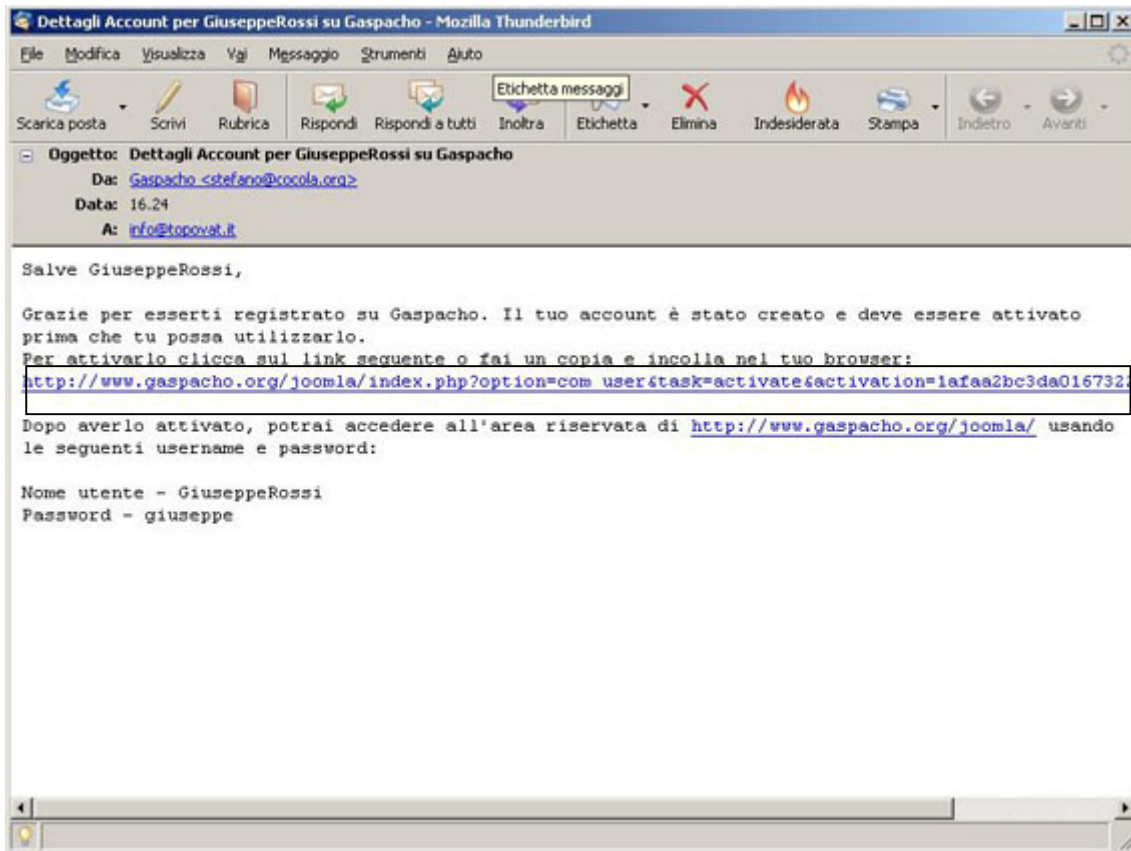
Dettagli Account per GiuseppeRossi su Gaspacho - Mozilla Thunderbird

File Modifica Visualizza Vai Messaggio Strumenti Aiuto

Scarica posta Scrivi Rubrica Rispondi Rispondi a tutti Inoltra Etichetta Elimina Indesiderata Stampa Indietro Avanti

Etichetta messaggi

Oggetto: Dettagli Account per GiuseppeRossi su Gaspacho
Da: Gaspacho <stefano@cocola.org>
Data: 16.24
A: info@topovat.it

Salve GiuseppeRossi,

Grazie per esserti registrato su Gaspacho. Il tuo account è stato creato e deve essere attivato prima che tu possa utilizzarlo.
Per attivarlo clicca sul link seguente o fai un copia e incolla nel tuo browser:
http://www.gaspacho.org/joomla/index.php?option=com_user&task=activate&activation=1afaa2bc3da016732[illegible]

Dopo averlo attivato, potrai accedere all'area riservata di http://www.gaspacho.org/joomla/ usando le seguenti username e password:

Nome utente - GiuseppeRossi
Password - giuseppe